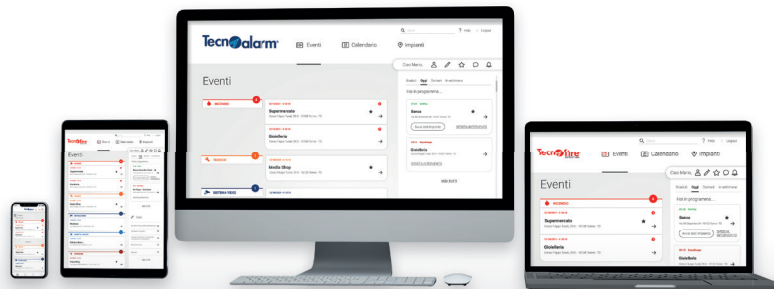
Tecnoalarm
Eventi
Calendario
Impianti
Help
Logout
Ciao Mario
Eventi
INCENDIO
Supermercato
Gioielleria
TECNICA
Media Shop
SISTEMA FUORI
Scaduti
Oggi
Domani
In settimana
Fai in programma...
Banca
Gioielleria
Eventi
Calendario
Impianti
Eventi
INCENDIO
Supermercato
Gioielleria
Ciao Mario
Scaduti
Oggi
Domani
In settimana
Fai in programma...
Banca
Gioielleria
Tecnofire
Eventi